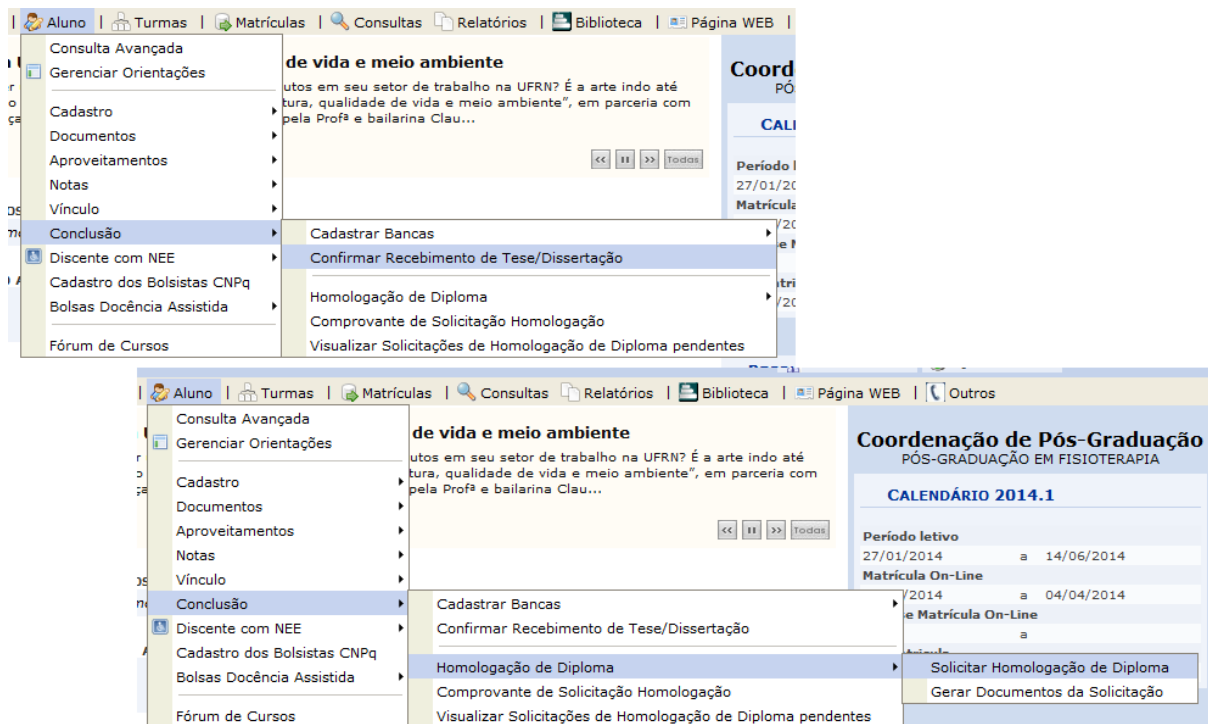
| Aluno | Turmas | Matrículas | Consultas | Relatórios | Biblioteca | Página WEB |

Consulta Avançada
Gerenciar Orientações
Cadastro
Documentos
Aproveitamentos
Notas
Vínculo
Conclusão
Discente com NEE
Cadastro dos Bolsistas CNPq
Bolsas Docência Assistida
Fórum de Cursos

de vida e meio ambiente
utos em seu setor de trabalho na UFRN? É a arte indo até tura, qualidade de vida e meio ambiente", em parceria com pela Profª e bailarina Clau...

Todas

Cadastrar Bancas
Confirmar Recebimento de Tese/Dissertação
Homologação de Diploma
Comprovante de Solicitação Homologação
Visualizar Solicitações de Homologação de Diploma pendentes

Coord
PÓS
CALI
Período l
27/01/20
Matrícula

| Aluno | Turmas | Matrículas | Consultas | Relatórios | Biblioteca | Página WEB | Outros

Consulta Avançada
Gerenciar Orientações
Cadastro
Documentos
Aproveitamentos
Notas
Vínculo
Conclusão
Discente com NEE
Cadastro dos Bolsistas CNPq
Bolsas Docência Assistida
Fórum de Cursos

de vida e meio ambiente
utos em seu setor de trabalho na UFRN? É a arte indo até tura, qualidade de vida e meio ambiente", em parceria com pela Profª e bailarina Clau...

Todas

Coordenação de Pós-Graduação
PÓS-GRADUAÇÃO EM FISIOTERAPIA
CALENDÁRIO 2014.1
Período letivo
27/01/2014 a 14/06/2014
Matrícula On-Line
/2014 a 04/04/2014
e Matrícula On-Line
a

Cadastrar Bancas
Confirmar Recebimento de Tese/Dissertação
Homologação de Diploma
Comprovante de Solicitação Homologação
Visualizar Solicitações de Homologação de Diploma pendentes

Solicitar Homologação de Diploma
Gerar Documentos da Solicitação